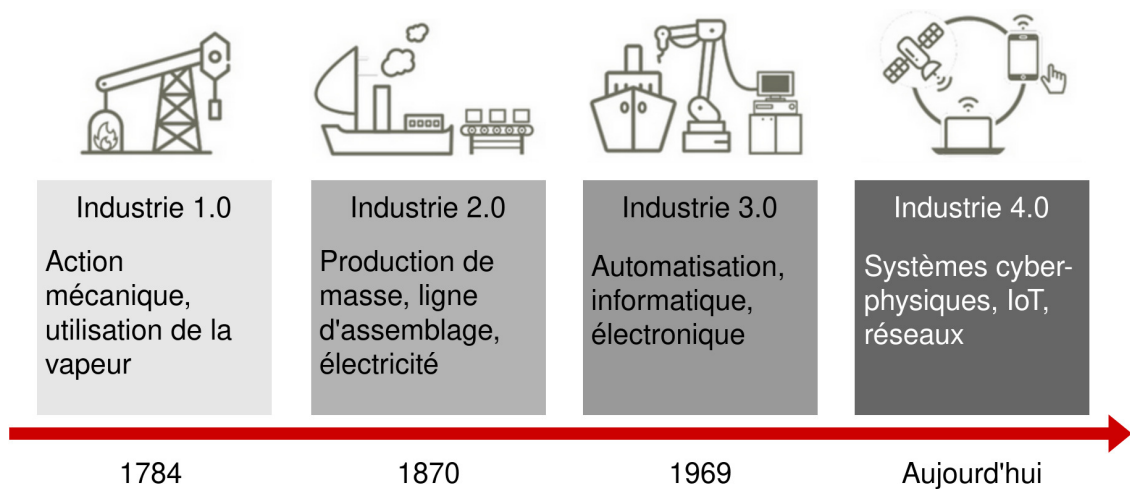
Industrie 1.0

Action mécanique, utilisation de la vapeur

Industrie 2.0

Production de masse, ligne d'assemblage, électricité

Industrie 3.0

Automatisation, informatique, électronique

Industrie 4.0

Systèmes cyber-physiques, IoT, réseaux

1784

1870

1969

Aujourd'hui